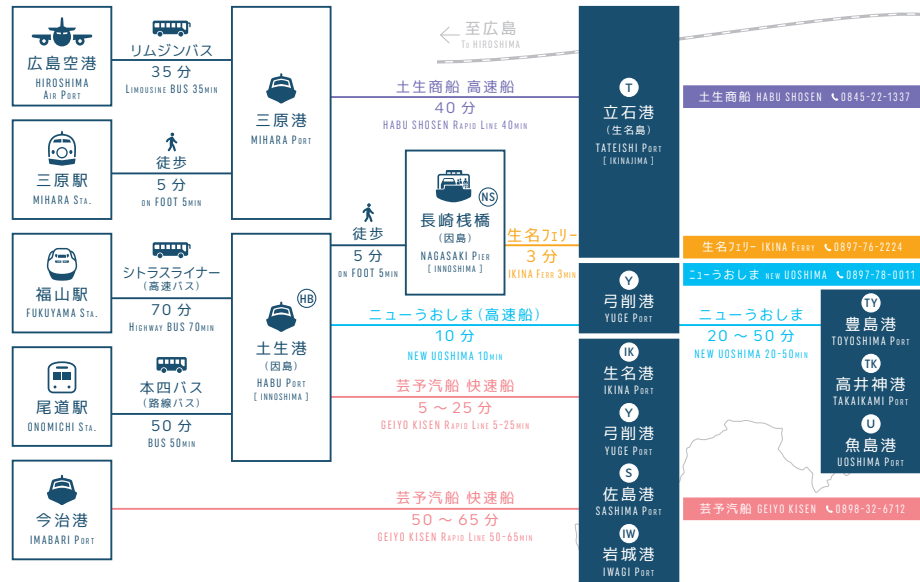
広島空港
HIROSHIMA AIR PORT

リムジンバス
35分
LIMOUSINE BUS 35MIN

三原港
MIHARA PORT

至広島
To HIROSHIMA

T
立石港
(生名島)
TATEISHI PORT
[ IKINAJIMA ]

土生商船 HABU SHOSEN 0845-22-1337

土生商船 高速船
40分
HABU SHOSEN RAPID LINE 40MIN

三原駅
MIHARA STA.

徒歩
5分
ON FOOT 5MIN

NS
長崎桟橋
(因島)
NAGASAKI PIER
[ INNOSHIMA ]

徒歩
5分
ON FOOT 5MIN

生名フェリー
3分
IKINA FERRY 3MIN

生名フェリー IKINA FERRY 0897-76-2224

ニューうおしま NEW UOSHIMA 0897-78-0011

福山駅
FUKUYAMA STA.

シトラスライナー
(高速バス)
70分
HIGHWAY BUS 70MIN

HB
土生港
(因島)
HABU PORT
[ INNOSHIMA ]

Y
弓削港
YUGE PORT

ニューうおしま(高速船)
10分
NEW UOSHIMA 10MIN

ニューうおしま
20～50分
NEW UOSHIMA 20-50MIN

TY
豊島港
TOYOSHIMA PORT

TK
高井神港
TAKAIKAMI PORT

U
魚島港
UOSHIMA PORT

尾道駅
ONOMICHI STA.

本四バス
(路線バス)
50分
BUS 50MIN

芸予汽船 快速船
5～25分
GEIYO KISEN RAPID LINE 5-25MIN

IK
生名港
IKINA PORT

Y
弓削港
YUGE PORT

S
佐島港
SASHIMA PORT

IW
岩城港
IWAGI PORT

今治港
IMABARI PORT

芸予汽船 快速船
50～65分
GEIYO KISEN RAPID LINE 50-65MIN

芸予汽船 GEIYO KISEN 0898-32-6712